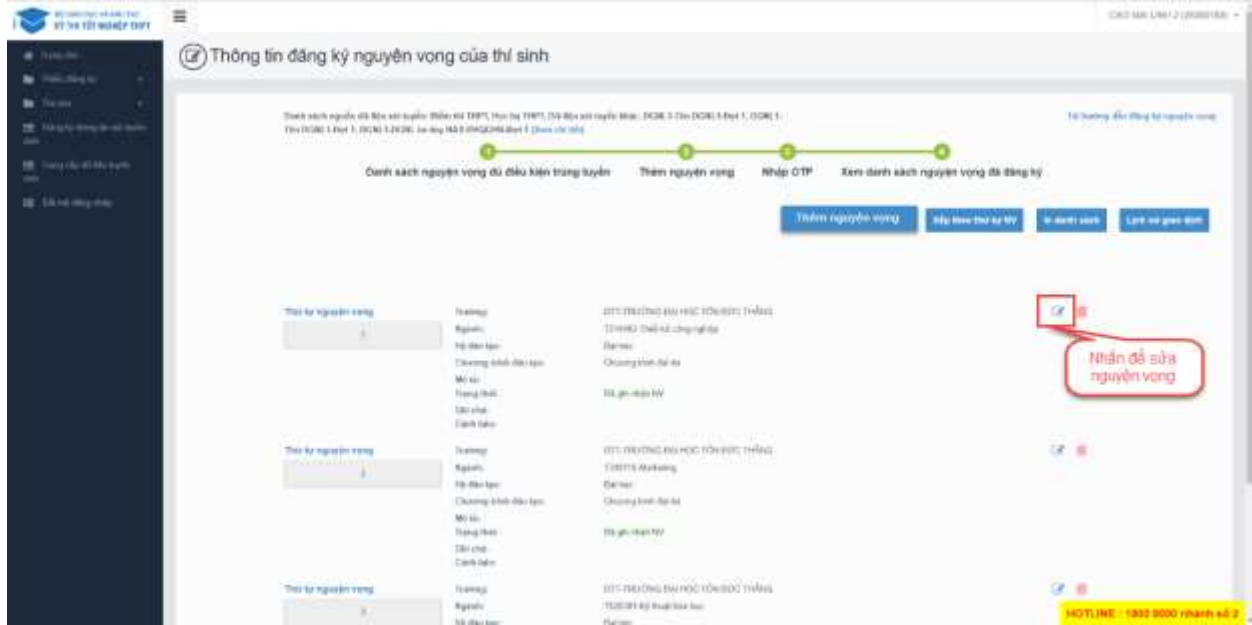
KỲ THI TỐT NGHIỆP THPT

Thông tin đăng ký nguyện vọng của thí sinh

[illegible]

Danh sách nguyện vọng đủ điều kiện trúng tuyển
Thêm nguyện vọng
Nhập OTP
Xem danh sách nguyện vọng đã đăng ký

Thêm nguyện vọng
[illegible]
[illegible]
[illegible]

Thứ tự nguyện vọng
1
Trường: DTT-TRƯỜNG ĐẠI HỌC TÔN ĐỨC THẮNG
Ngành: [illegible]
Hệ đào tạo: Đại học
Chương trình đào tạo: Chương trình đại trà
Mô tả:
Trạng thái: Đã ghi nhận NV
Ghi chú:
Cảnh báo:

Nhấn để sửa nguyện vọng

Thứ tự nguyện vọng
2
Trường: DTT-TRƯỜNG ĐẠI HỌC TÔN ĐỨC THẮNG
Ngành: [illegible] Marketing
Hệ đào tạo: Đại học
Chương trình đào tạo: Chương trình đại trà
Mô tả:
Trạng thái: Đã ghi nhận NV
Ghi chú:
Cảnh báo:

Thứ tự nguyện vọng
3
Trường: DTT-TRƯỜNG ĐẠI HỌC TÔN ĐỨC THẮNG
Ngành: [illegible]
Hệ đào tạo: Đại học

HOTLINE : 1800 8000 nhánh số 2